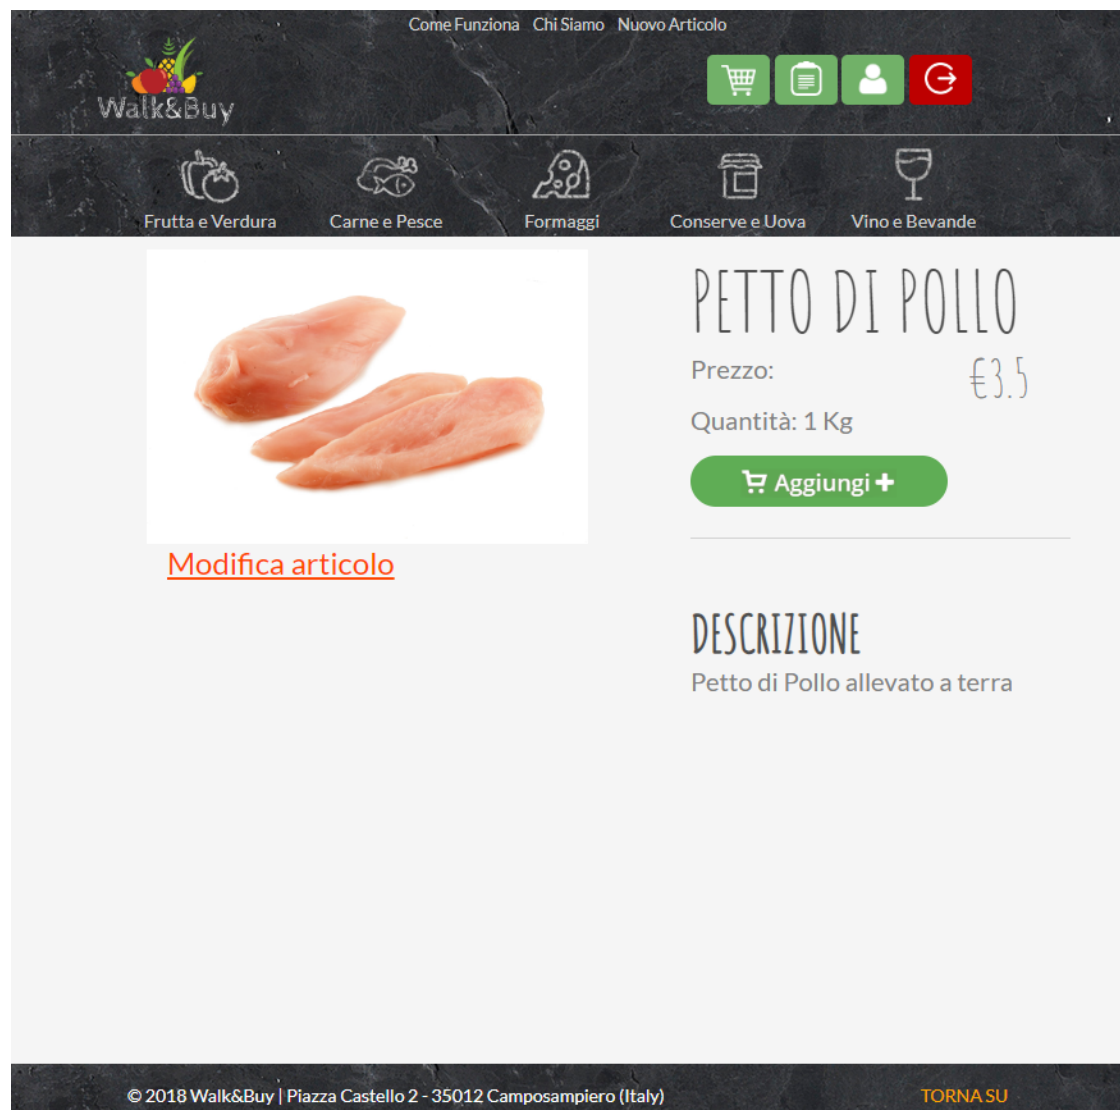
Come Funziona Chi Siamo Nuovo Articolo

Walk&Buy

Frutta e Verdura Carne e Pesce Formaggi Conserve e Uova Vino e Bevande

PETTO DI POLLO

Prezzo: €3.5

Quantità: 1 Kg

Aggiungi +

Modifica articolo

DESCRIZIONE

Petto di Pollo allevato a terra

© 2018 Walk&Buy | Piazza Castello 2 - 35012 Camposampiero (Italy)

TORNA SU